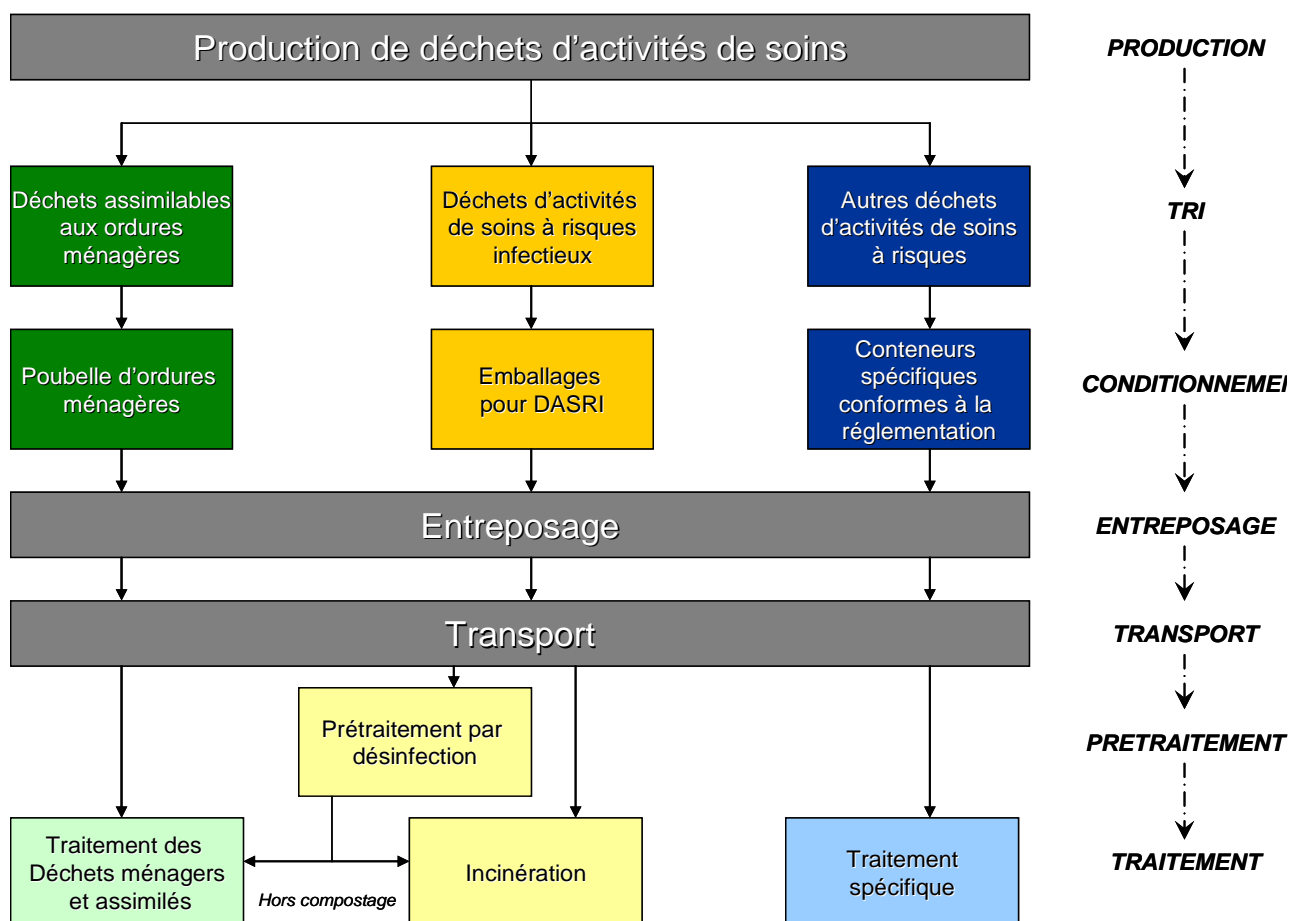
Production de déchets d'activités de soins

PRODUCTION

Déchets assimilables aux ordures ménagères

Déchets d'activités de soins à risques infectieux

Autres déchets d'activités de soins à risques

TRI

Poubelle d'ordures ménagères

Emballages pour DASRI

Conteneurs spécifiques conformes à la réglementation

CONDITIONNEME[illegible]

Entreposage

ENTREPOSAGE

Transport

TRANSPORT

Prétraitement par désinfection

PRETRAITEMENT

Traitement des Déchets ménagers et assimilés

Hors compostage

Incinération

Traitement spécifique

TRAITEMENT